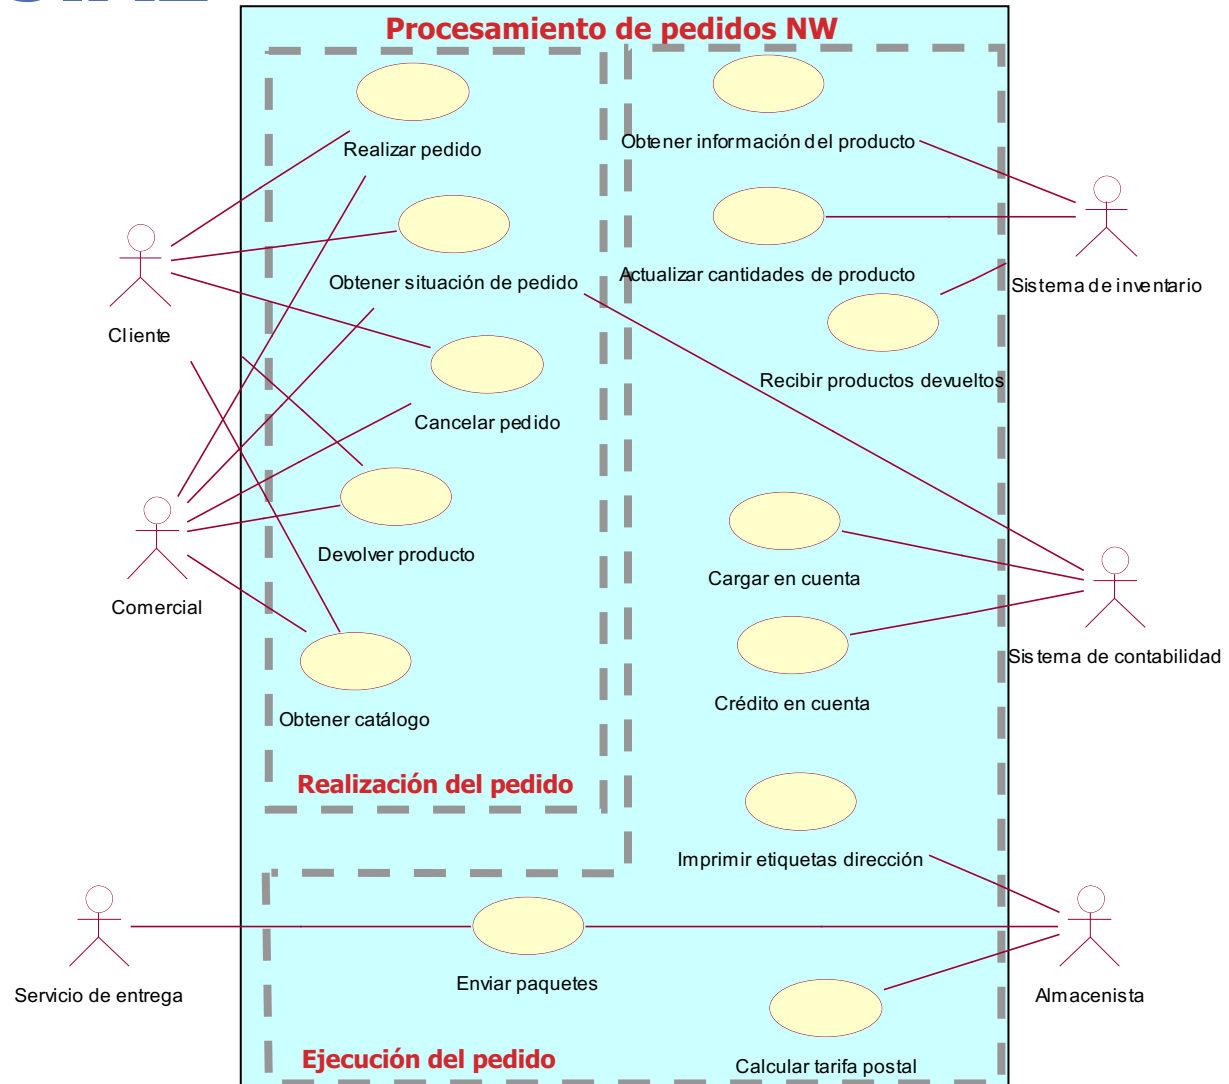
Procesamiento de pedidos NW

Realizar pedido

Obtener situación de pedido

Cancelar pedido

Devolver producto

Obtener catálogo

Realización del pedido

Obtener información del producto

Actualizar cantidades de producto

Recibir productos devueltos

Cargar en cuenta

Crédito en cuenta

Imprimir etiquetas dirección

Enviar paquetes

Calcular tarifa postal

Ejecución del pedido

Cliente

Comercial

Sistema de inventario

Sistema de contabilidad

Servicio de entrega

Almacenista